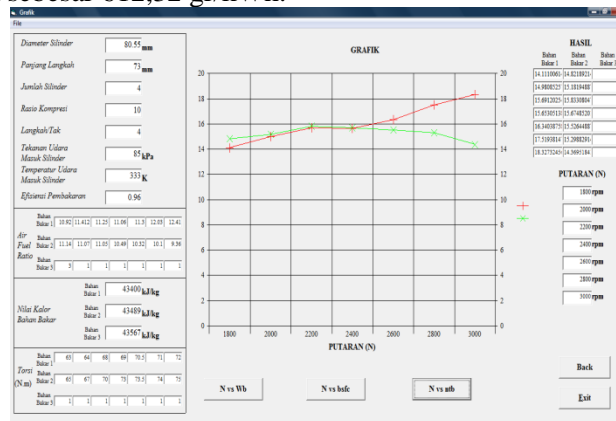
sebesar 312,32 gr/kWh.

Grafik
File

Diameter Silinder 80.55 mm
Panjang Langkah 73 mm
Jumlah Silinder 4
Rasio Kompresi 10
Langkah/Tak 4
Tekanan Udara Masuk Silinder 85 kPa
Temperatur Udara Masuk Silinder 333 K
Efisiensi Pembakaran 0.96

Air Fuel Ratio
Bahan Bakar 1 | 10.92 | 11.412 | 11.25 | 11.06 | 11.5 | 12.05 | 12.41
Bahan Bakar 2 | 11.14 | 11.07 | 11.05 | 10.49 | 10.52 | 10.1 | 9.56
Bahan Bakar 3 | 3 | 1 | 1 | 1 | 1 | 1 | 1

Nilai Kalor Bahan Bakar
Bahan Bakar 1 43400 kJ/kg
Bahan Bakar 2 43489 kJ/kg
Bahan Bakar 3 43567 kJ/kg

Torsi (N.m)
Bahan Bakar 1 | 65 | 64 | 68 | 69 | 70.5 | 71 | 72
Bahan Bakar 2 | 65 | 67 | 70 | 75 | 75.5 | 74 | 75
Bahan Bakar 3 | 1 | 1 | 1 | 1 | 1 | 1 | 1

GRAFIK
20 18 16 14 12 10 8 6 4 2 0
1800 2000 2200 2400 2600 2800 3000
PUTARAN (N)

HASIL
| Bahan Bakar 1 | Bahan Bakar 2 | Bahan Bakar 3 |
|---|---|---|
| 14.1110061 | 14.8218921 | |
| 14.9808525 | 15.1819488 | |
| 15.6912025 | 15.8330804 | |
| 15.6530513 | 15.6748520 | |
| 16.3408875 | 15.5264488 | |
| 17.5193814 | 15.2988291 | |
| 18.3273245 | 14.3695184 | |

PUTARAN (N)
1800 rpm
2000 rpm
2200 rpm
2400 rpm
2600 rpm
2800 rpm
3000 rpm

N vs Wb
N vs bsfc
N vs ntb
Back
Exit